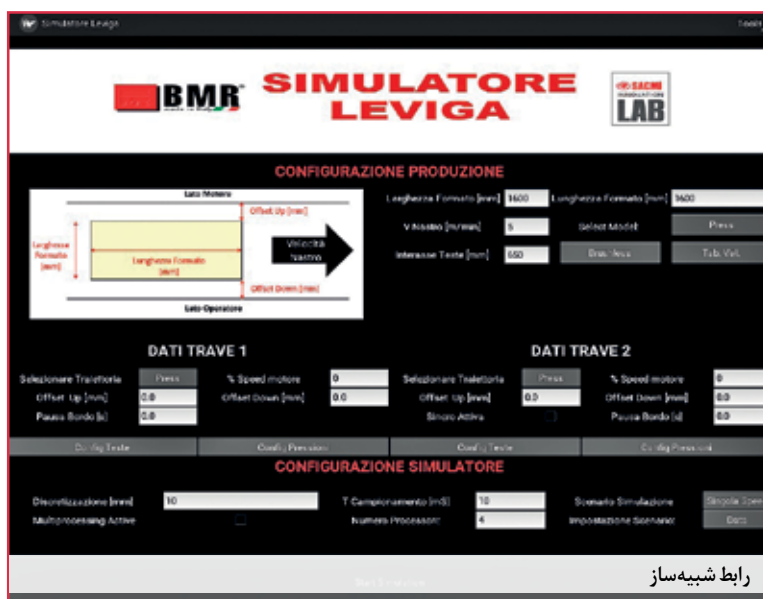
Simulatore Leviga

Tools

BMR

SIMULATORE LEVIGA

SACMI LAB

CONFIGURAZIONE PRODUZIONE

Lato Motore

Offset Up [mm]

Larghezza Formato [mm]

Lunghezza Formato [mm]

Velocità Nastro

Offset Down [mm]

Lato Operatore

Larghezza Formato [mm] 1600

Lunghezza Formato [mm] 1600

V Nastro [m/min] 5

Select Model Press

Interasse Teste [mm] 650

Draw Heads

Tab Vel.

DATI TRAVE 1

Selezionare Traiettoria Press

% Speed motore 0

Offset Up [mm] 0.0

Offset Down [mm] 0.0

Pausa Bordo [s] 0.0

DATI TRAVE 2

Selezionare Traiettoria Press

% Speed motore 0

Offset Up [mm] 0.0

Offset Down [mm] 0.0

Sincro Attiva

Pausa Bordo [s] 0.0

Config Teste

Config Pressioni

Config Teste

Config Pressioni

CONFIGURAZIONE SIMULATORE

Discretizzazione [mm] 10

T Campionamento [mS] 10

Scenario Simulazione

Singola Spec

Multiprocessing Active

Numero Processori 4

Impostazione Scenario

Dati

Start Simulation

رابط شبیه‌ساز